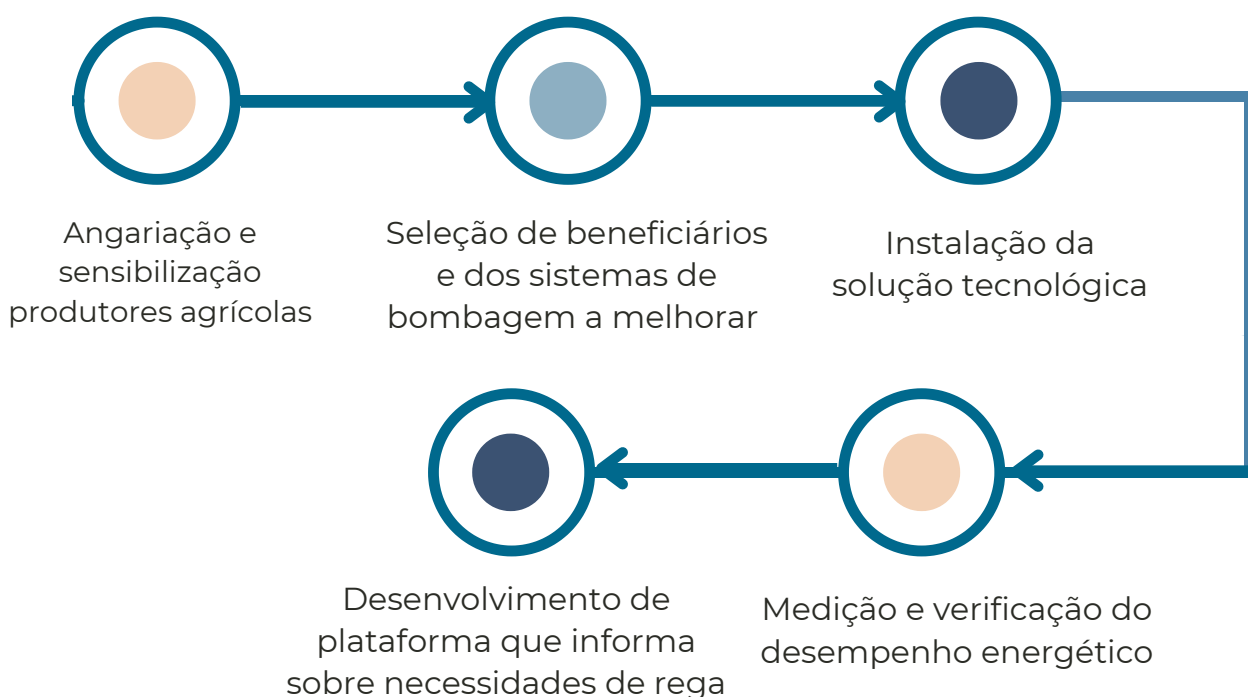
Angariação e sensibilização produtores agrícolas

Seleção de beneficiários e dos sistemas de bombagem a melhorar

Instalação da solução tecnológica

Desenvolvimento de plataforma que informa sobre necessidades de rega

Medição e verificação do desempenho energético